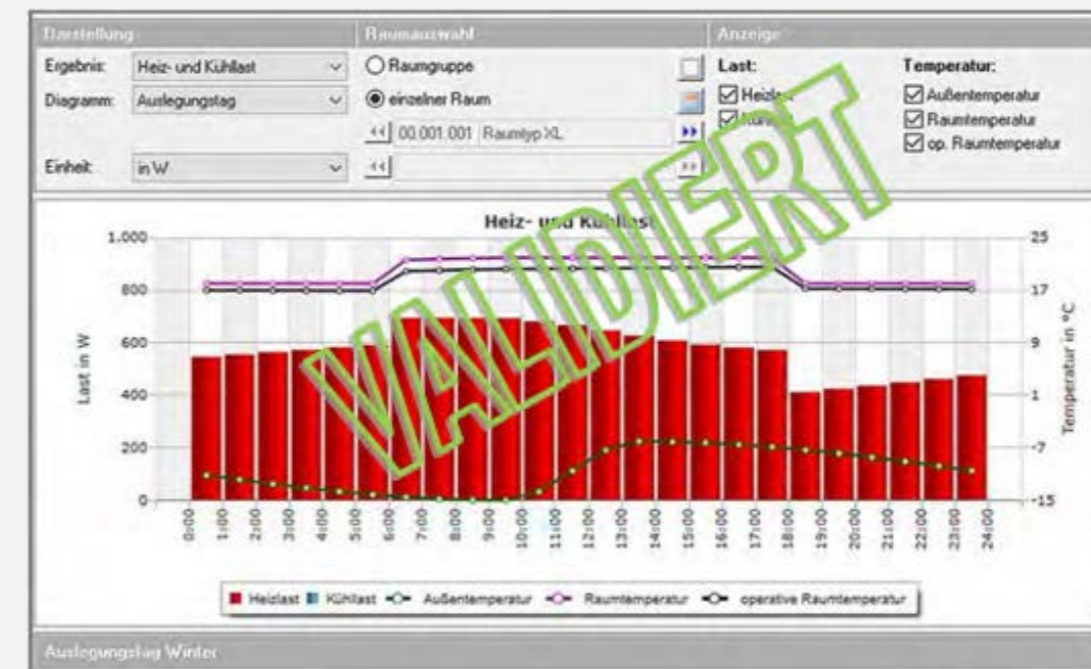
Darstellung

Ergebnis: Heiz- und Kühllast

Diagramm: Auslegungstag

Einheit: in W

Raumauswahl

Raumgruppe

einzelner Raum

00.001.001 Raumtyp XL

Anzeige

Last:

Heizlast

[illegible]

Temperatur:

Außentemperatur

Raumtemperatur

op. Raumtemperatur

VALIDIERT

Heiz- und Kühllast

| Last in W | Temperatur in °C |
|---|---|
| 1.000 | 25 |
| 800 | 17 |
| 600 | 9 |
| 400 | 1 |
| 200 | -7 |
| 0 | -15 |

0:00 1:00 2:00 3:00 4:00 5:00 6:00 7:00 8:00 9:00 10:00 11:00 12:00 13:00 14:00 15:00 16:00 17:00 18:00 19:00 20:00 21:00 22:00 23:00 24:00

Heizlast Kühllast Außentemperatur Raumtemperatur operative Raumtemperatur

Auslegungstag Winter